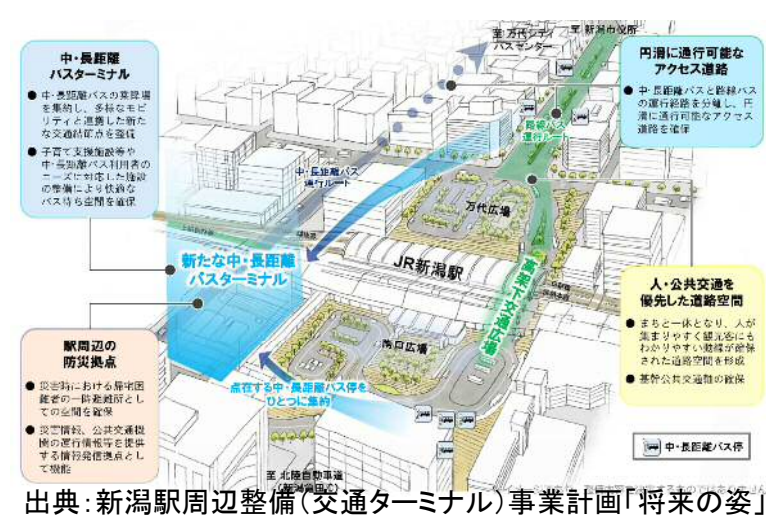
中・長距離
バスターミナル

● 中・長距離バスの乗降場を集約し、多様なモビリティと連携した新たな交通結節点を整備
● 子育て支援施設等や中・長距離バス利用者のニーズに対応した施設の整備により快適なバス待ち空間を確保

至 万代シティバスセンター

至 新潟市役所

円滑に通行可能な
アクセス道路

● 中・長距離バスと路線バスの運行経路を分離し、円滑に通行可能なアクセス道路を確保

路線バス運行ルート

中・長距離バス運行ルート

万代広場

新たな中・長距離
バスターミナル

JR新潟駅

高架下交通広場

人・公共交通を
優先した道路空間

● まちと一体となり、人が集まりやすく観光客にもわかりやすい動線が確保された道路空間を形成
● 基幹公共交通軸の確保

駅周辺の
防災拠点

● 災害時における帰宅困難者の一時避難所としての空間を確保
● 災害情報、公共交通機関の運行情報等を提供する情報発信拠点として機能

南口広場

点在する中・長距離バス停を
ひとつに集約

至 北陸自動車道
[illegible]

中・長距離バス停

出典：新潟駅周辺整備（交通ターミナル）事業計画「将来の姿」